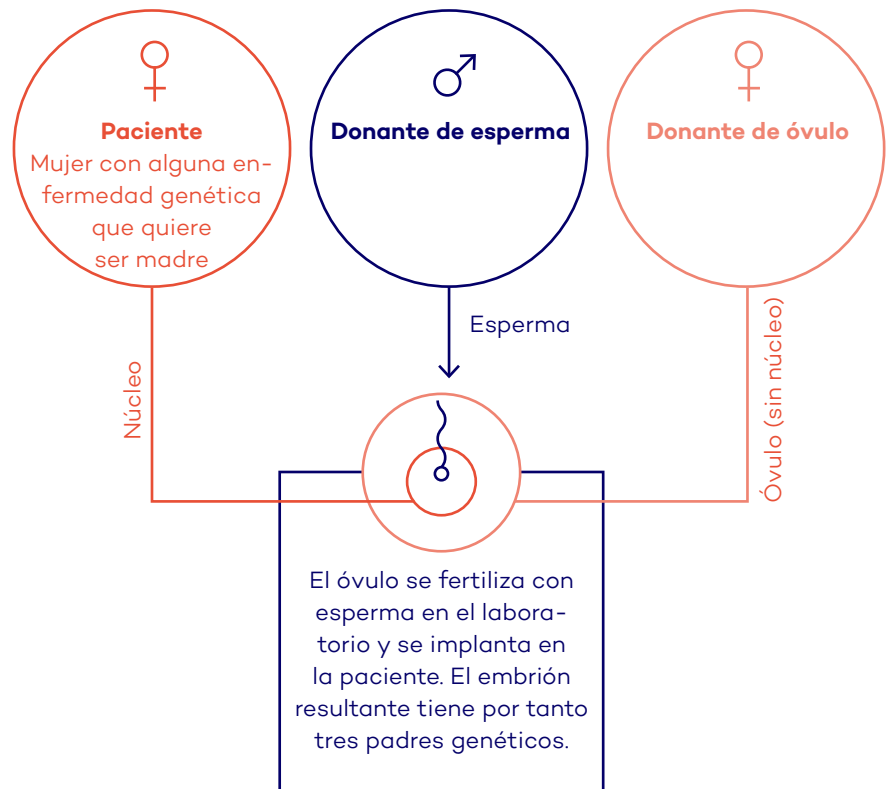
Paciente
Mujer con alguna enfermedad genética que quiere ser madre

Donante de esperma

Donante de óvulo

Esperma

Núcleo

Óvulo (sin núcleo)

El óvulo se fertiliza con esperma en el laboratorio y se implanta en la paciente. El embrión resultante tiene por tanto tres padres genéticos.